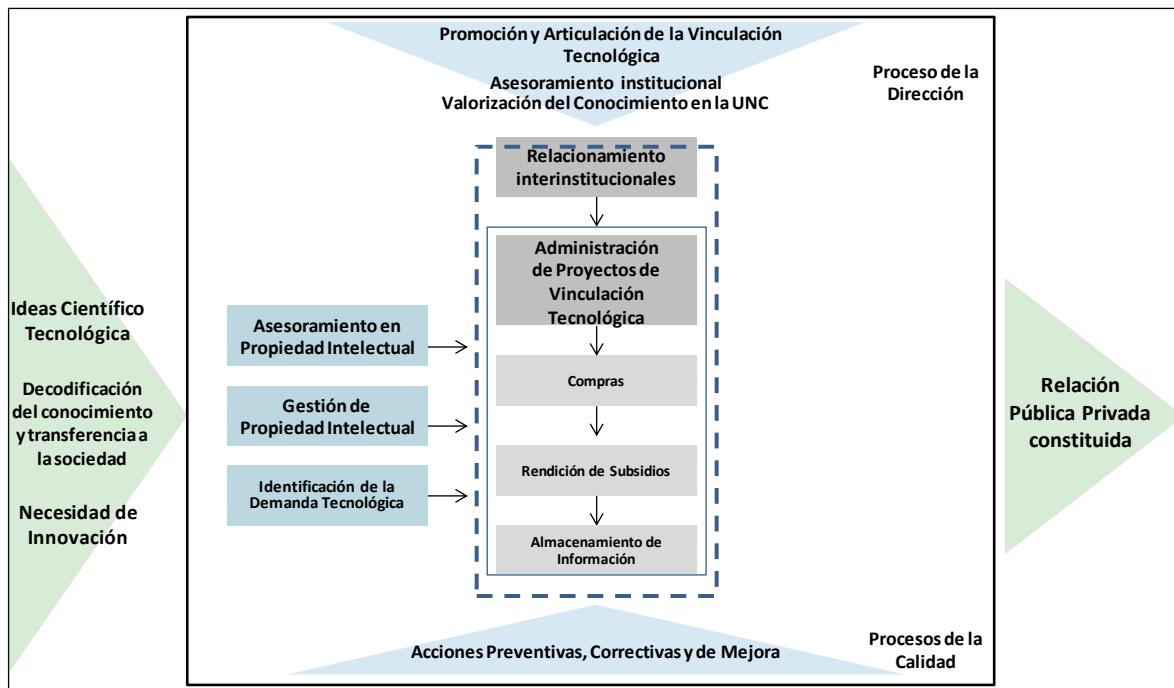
Promoción y Articulación de la Vinculación Tecnológica

Asesoramiento institucional
Valorización del Conocimiento en la UNC

Proceso de la Dirección

Ideas Científico Tecnológica

Decodificación del conocimiento y transferencia a la sociedad

Necesidad de Innovación

Relacionamiento interinstitucionales

Administración de Proyectos de Vinculación Tecnológica

Asesoramiento en Propiedad Intelectual

Gestión de Propiedad Intelectual

Identificación de la Demanda Tecnológica

Compras

Rendición de Subsidios

Almacenamiento de Información

Relación Pública Privada constituida

Acciones Preventivas, Correctivas y de Mejora

Procesos de la Calidad